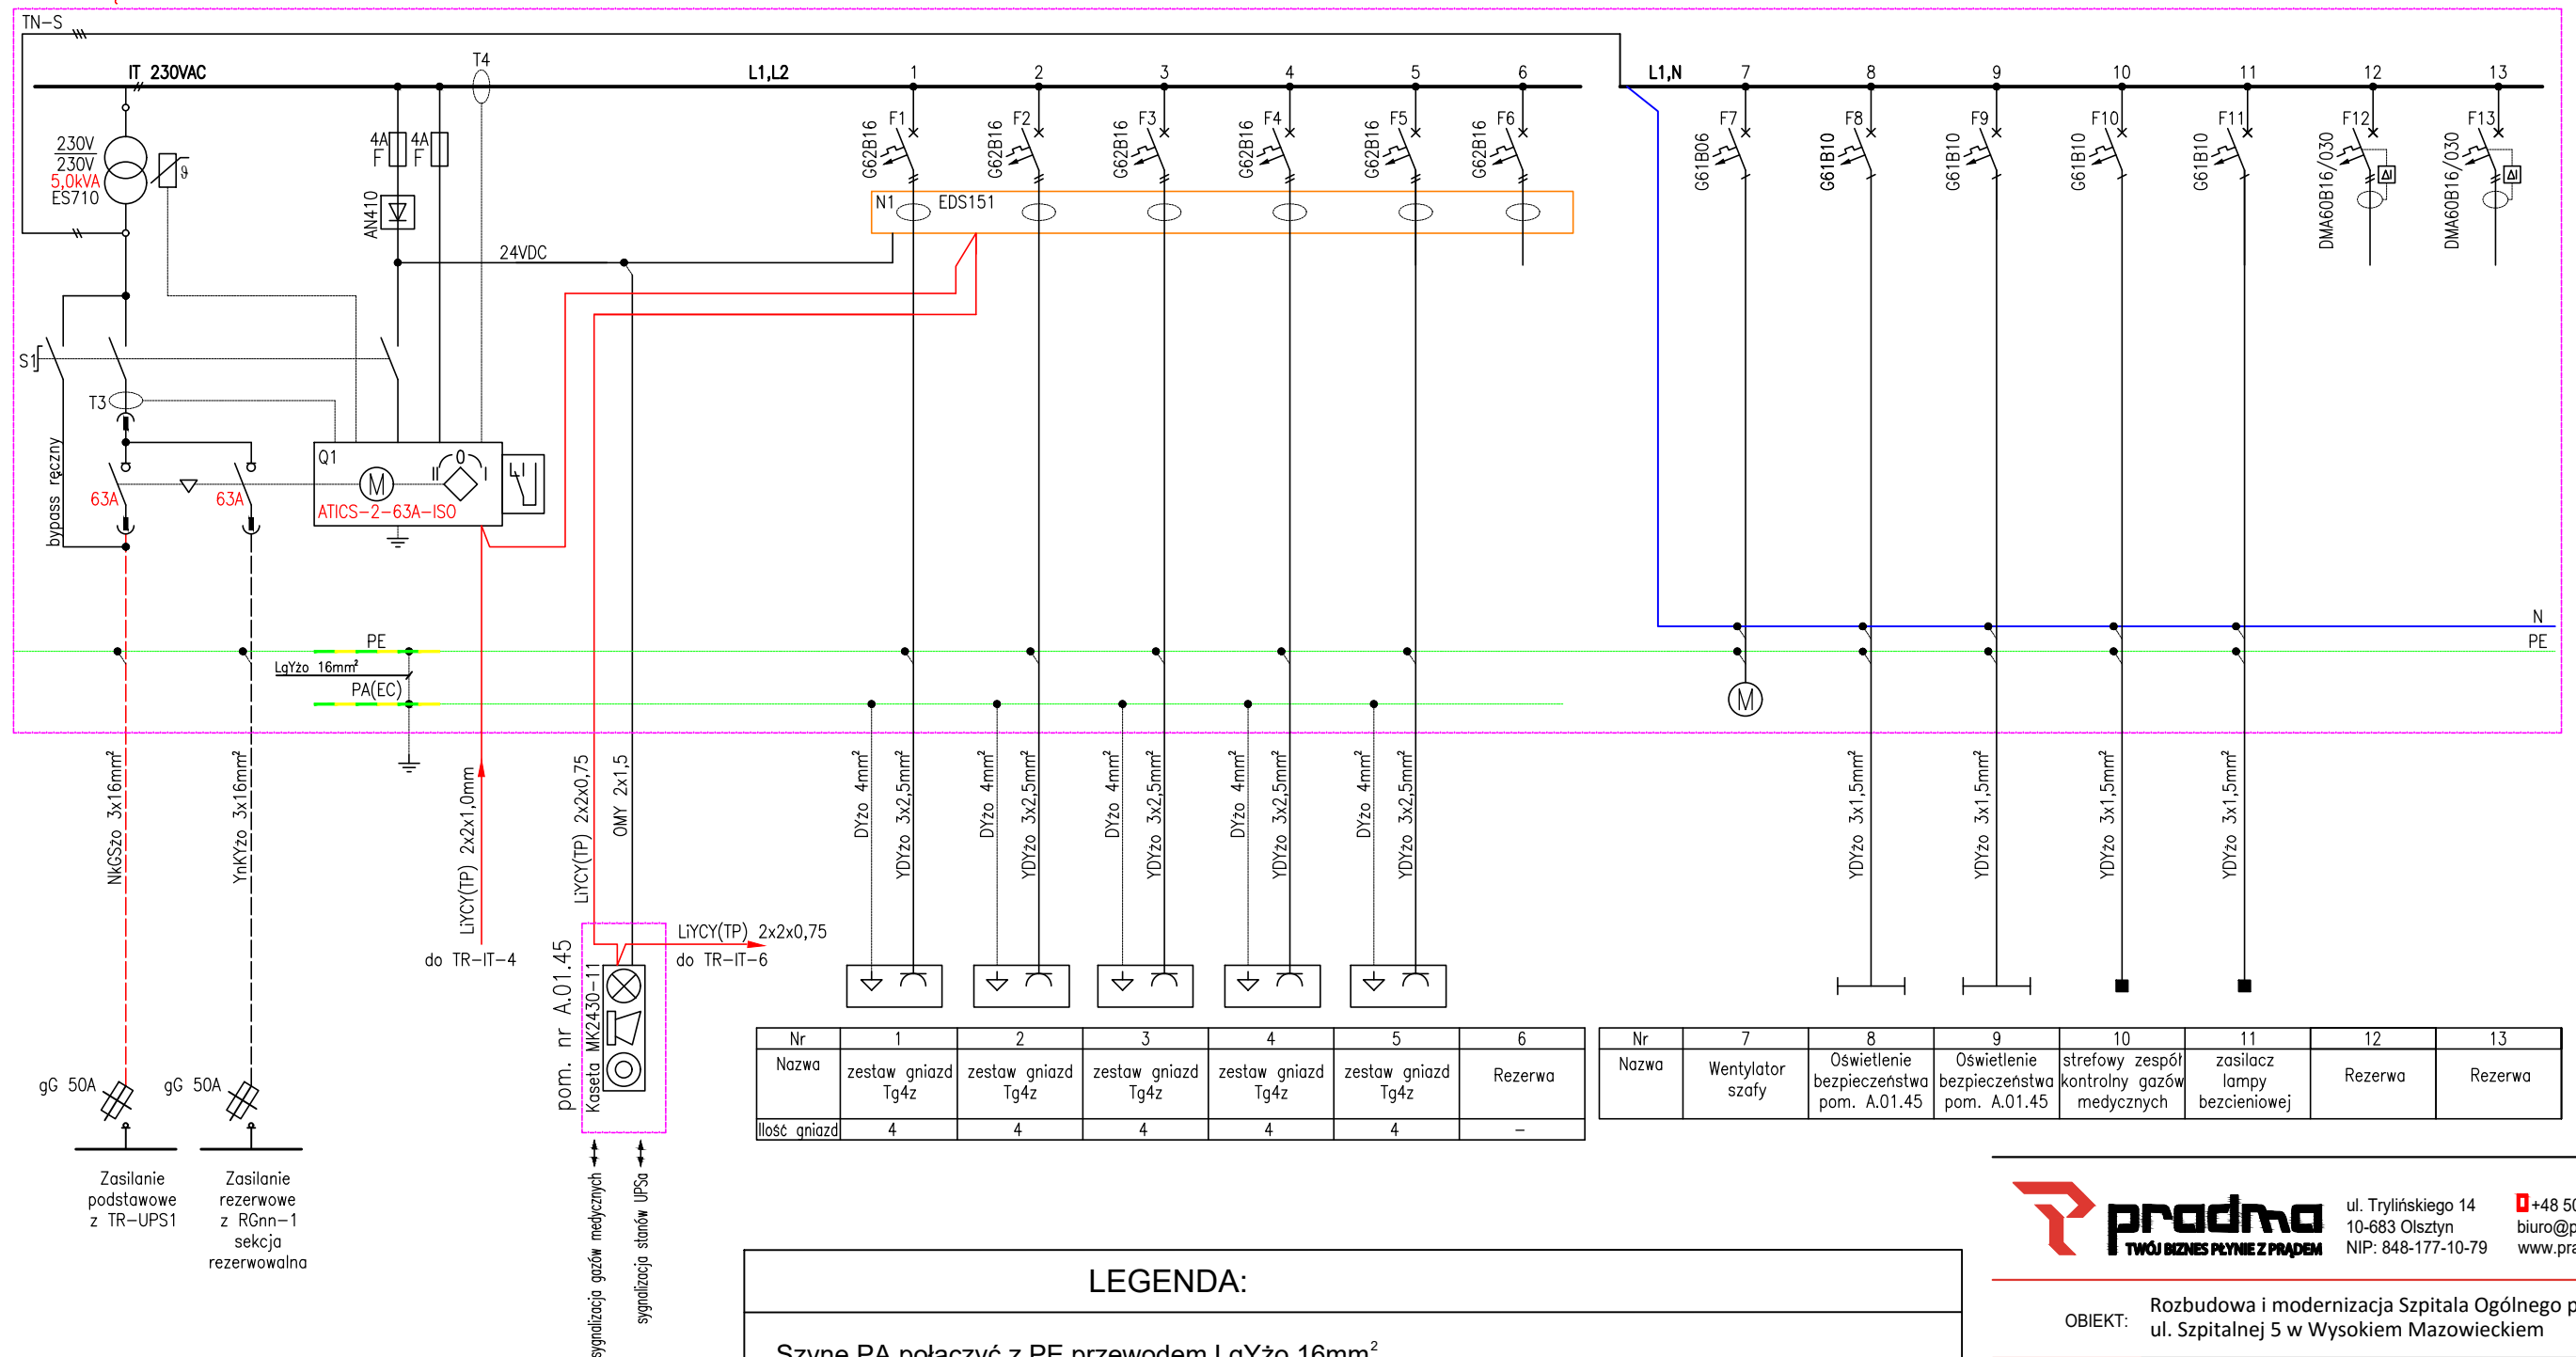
TN-S

IT 230VAC

T4

L1,L2

1 2 3 4 5 6

L1,N

7 8 9 10 11 12 13

230V
230V
5,0kVA
ES710

4A F 4A F

AN410

F1 G62B16
F2 G62B16
F3 G62B16
F4 G62B16
F5 G62B16
F6 G62B16

N1 EDS151

F7 G61B06
F8 G61B10
F9 G61B10
F10 G61B10
F11 G61B10
F12 DMA60B16/030
F13 DMA60B16/030

24VDC

S1

T3

bypass ręczny

63A 63A

Q1

ATICS-2-63A-ISO

N
PE

PE
LgYżo 16mm²
PA(EC)

NkGSżo 3x16mm²
YnKYżo 3x16mm²
LiYCY(TP) 2x2x1,0mm
LiYCY(TP) 2x2x0,75
OMY 2x1,5

DYżo 4mm² YDYżo 3x2,5mm²
DYżo 4mm² YDYżo 3x2,5mm²
DYżo 4mm² YDYżo 3x2,5mm²
DYżo 4mm² YDYżo 3x2,5mm²
DYżo 4mm² YDYżo 3x2,5mm²

YDYżo 3x1,5mm²
YDYżo 3x1,5mm²
YDYżo 3x1,5mm²
YDYżo 3x1,5mm²

do TR-IT-4

LiYCY(TP) 2x2x0,75
do TR-IT-6

pom. nr A.01.45
Kaseta MK2430-11

gG 50A gG 50A

Zasilanie podstawowe z TR-UPS1

Zasilanie rezerwowe z RGnn-1 sekcja rezerwowalna

sygnalizacja gazów medycznych
sygnalizacja stanów UPSa

| Nr | 1 | 2 | 3 | 4 | 5 | 6 |
|---|---|---|---|---|---|---|
| Nazwa | zestaw gniazd Tg4z | zestaw gniazd Tg4z | zestaw gniazd Tg4z | zestaw gniazd Tg4z | zestaw gniazd Tg4z | Rezerwa |
| Ilość gniazd | 4 | 4 | 4 | 4 | 4 | – |

| Nr | 7 | 8 | 9 | 10 | 11 | 12 | 13 |
|---|---|---|---|---|---|---|---|
| Nazwa | Wentylator szafy | Oświetlenie bezpieczeństwa pom. A.01.45 | Oświetlenie bezpieczeństwa pom. A.01.45 | strefowy zespół kontrolny gazów medycznych | zasilacz lampy bezcieniowej | Rezerwa | Rezerwa |

LEGENDA:

Szyne PA połączyć z PE przewodem LgYżo 16mm²

pradma
TWÓJ BIZNES PŁYNIE Z PRĄDEM

ul. Tylińskiego 14
10-683 Olsztyn
NIP: 848-177-10-79

+48 50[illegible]
biuro@p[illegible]
www.pra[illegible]

OBIEKT:
Rozbudowa i modernizacja Szpitala Ogólnego p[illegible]
ul. Szpitalnej 5 w Wysokiem Mazowieckiem